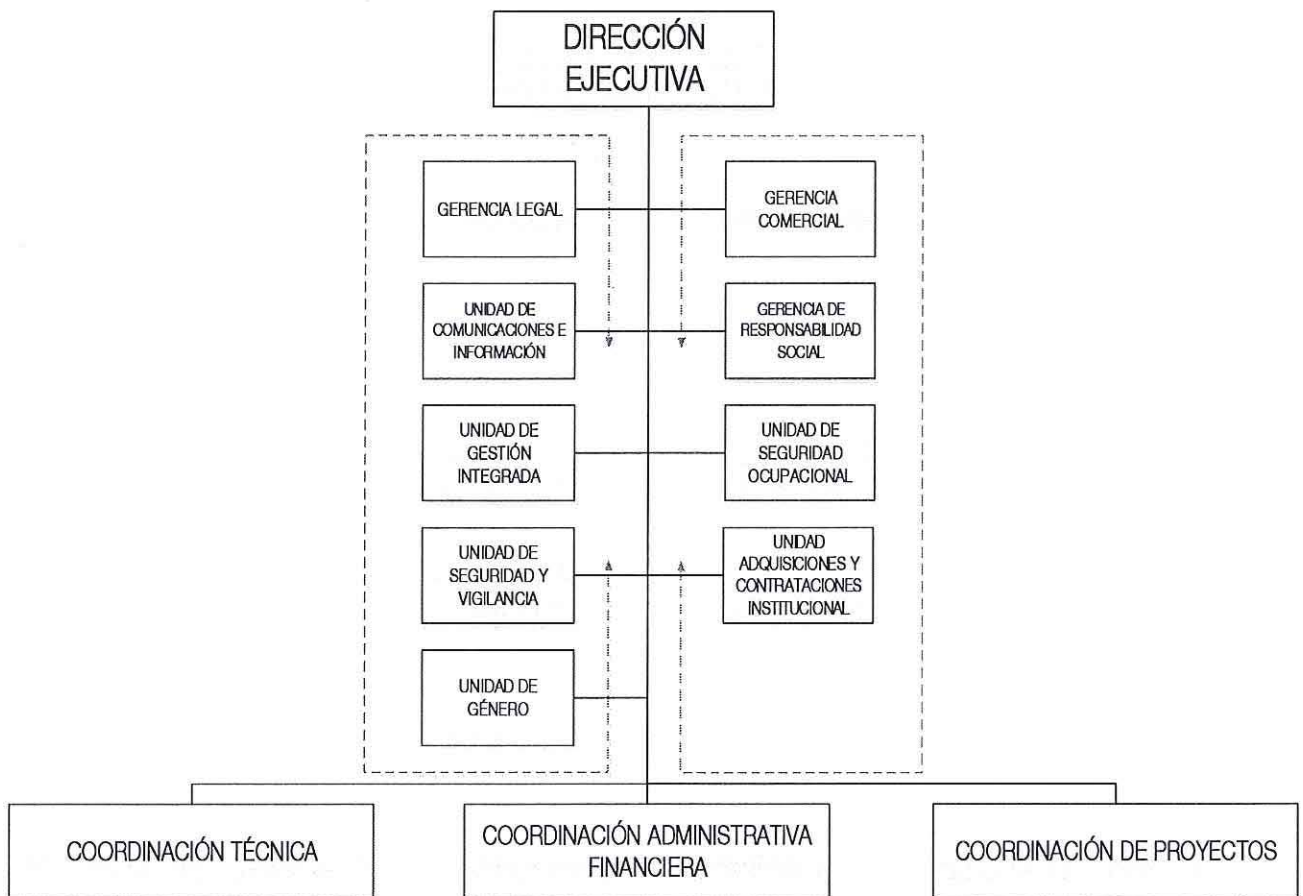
DIRECCIÓN EJECUTIVA

GERENCIA LEGAL

GERENCIA COMERCIAL

UNIDAD DE COMUNICACIONES E INFORMACIÓN

GERENCIA DE RESPONSABILIDAD SOCIAL

UNIDAD DE GESTIÓN INTEGRADA

UNIDAD DE SEGURIDAD OCUPACIONAL

UNIDAD DE SEGURIDAD Y VIGILANCIA

UNIDAD ADQUISICIONES Y CONTRATACIONES INSTITUCIONAL

UNIDAD DE GÉNERO

COORDINACIÓN TÉCNICA

COORDINACIÓN ADMINISTRATIVA FINANCIERA

COORDINACIÓN DE PROYECTOS